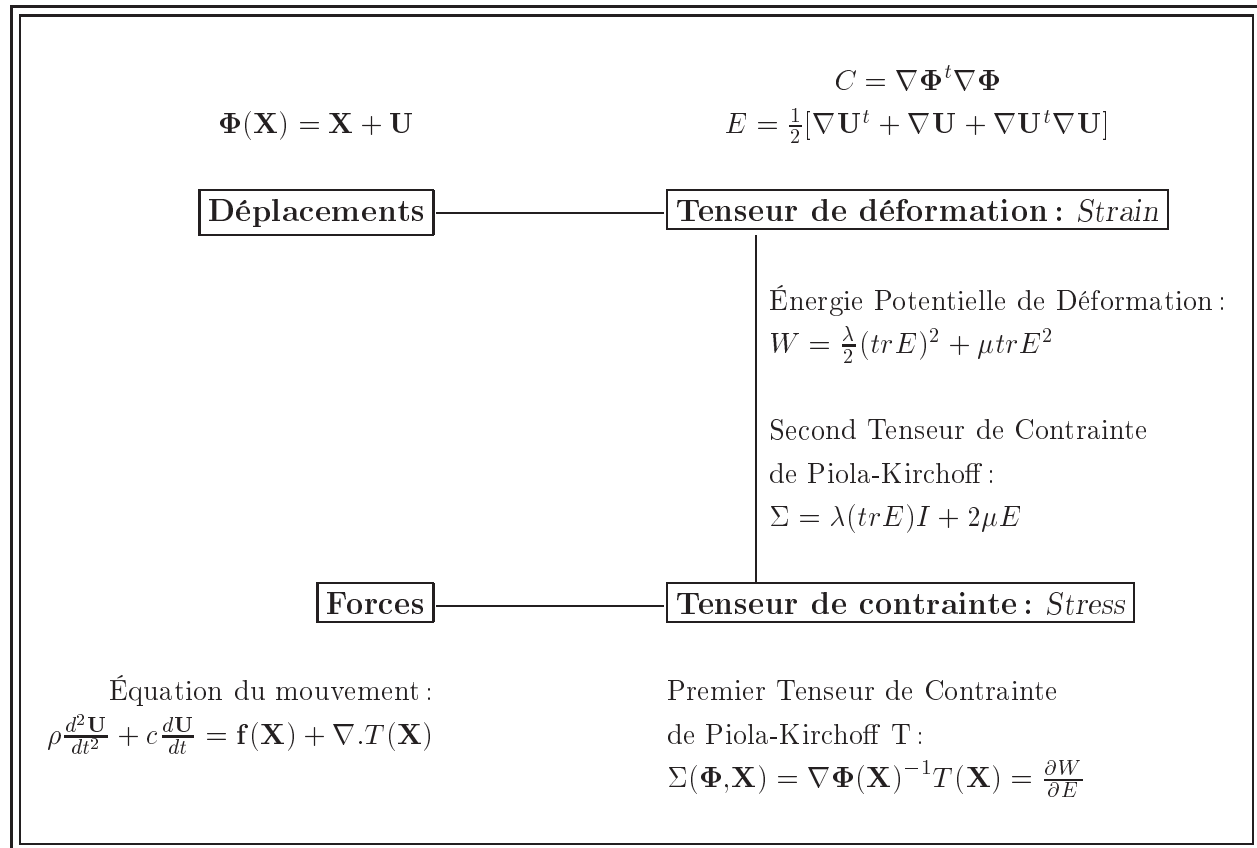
$C = \nabla \mathbf{\Phi}^t \nabla \mathbf{\Phi}$

$\mathbf{\Phi}(\mathbf{X}) = \mathbf{X} + \mathbf{U}$

$E = \frac{1}{2}[\nabla \mathbf{U}^t + \nabla \mathbf{U} + \nabla \mathbf{U}^t \nabla \mathbf{U}]$

**Déplacements**

**Tenseur de déformation :** *Strain*

Énergie Potentielle de Déformation : $W = \frac{\lambda}{2}(trE)^2 + \mu trE^2$

Second Tenseur de Contrainte de Piola-Kirchoff : $\Sigma = \lambda(trE)I + 2\mu E$

**Forces**

**Tenseur de contrainte :** *Stress*

Équation du mouvement : $\rho \frac{d^2\mathbf{U}}{dt^2} + c\frac{d\mathbf{U}}{dt} = \mathbf{f}(\mathbf{X}) + \nabla . T(\mathbf{X})$

Premier Tenseur de Contrainte de Piola-Kirchoff T : $\Sigma(\mathbf{\Phi},\mathbf{X}) = \nabla \mathbf{\Phi}(\mathbf{X})^{-1} T(\mathbf{X}) = \frac{\partial W}{\partial E}$